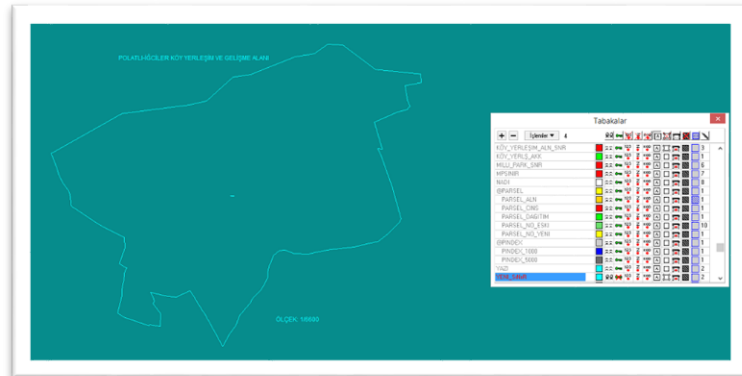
POLATLI İĞCİLER KÖY YERLEŞİM VE GELİŞME ALANI

ÖLÇEK: 1/5000

Tabakalar

İşlemler ▼ 4

KÖY_YERLEŞİM_ALN_SNR 3
KÖY_YERLŞ_AKR 1
MLLİ_PARK_SNR 6
HPSINIR 7
NADI 8
@PARSEL 1
PARSEL_ALN 1
PARSEL_CINS 1
PARSEL_DAGITIM 1
PARSEL_NO_ESKI 10
PARSEL_NO_YENI 1
@PINDEX 1
PINDEX_1000 1
PINDEX_5000 1
YAZI 2
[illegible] 2